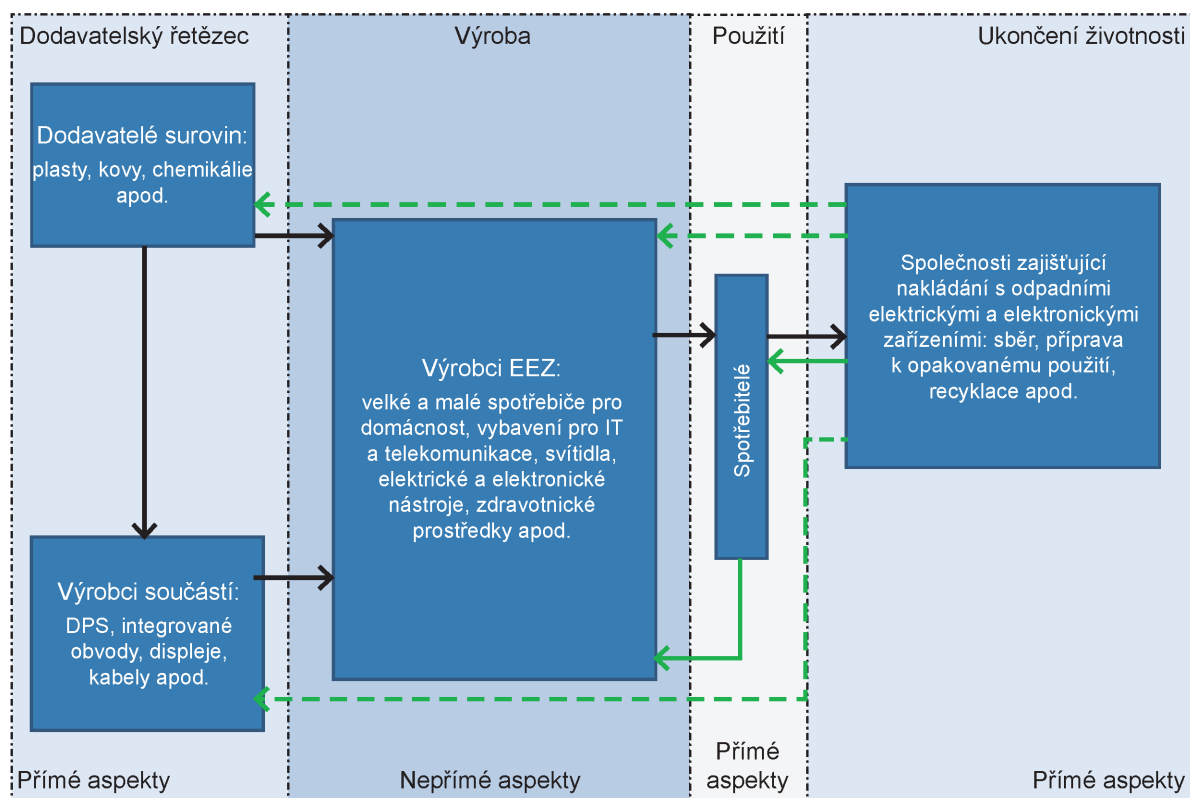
Dodavatelský řetězec

Výroba

Použití

Ukončení životnosti

Dodavatelé surovin:
plasty, kovy, chemikálie apod.

Výrobci EEZ:
velké a malé spotřebiče pro domácnost, vybavení pro IT a telekomunikace, svítidla, elektrické a elektronické nástroje, zdravotnické prostředky apod.

Spotřebitelé

Společnosti zajišťující nakládání s odpadními elektrickými a elektronickými zařízeními: sběr, příprava k opakovanému použití, recyklace apod.

Výrobci součástí:
DPS, integrované obvody, displeje, kabely apod.

Přímé aspekty

Nepřímé aspekty

Přímé aspekty

Přímé aspekty